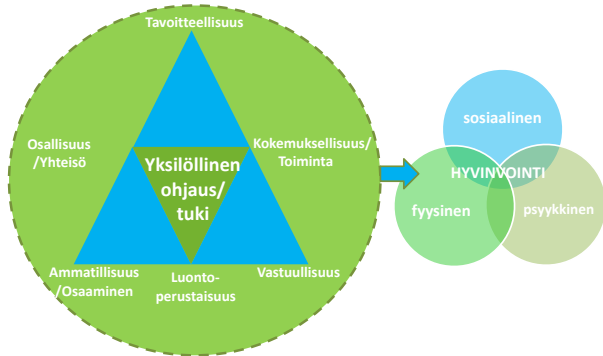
Tavoitteellisuus

Osallisuus /Yhteisö

Kokemuksellisuus/ Toiminta

Yksilöllinen ohjaus/ tuki

Ammatillisuus /Osaaminen

Luonto-perustaisuus

Vastuullisuus

sosiaalinen

HYVINVOINTI

fyysinen

psyykkinen